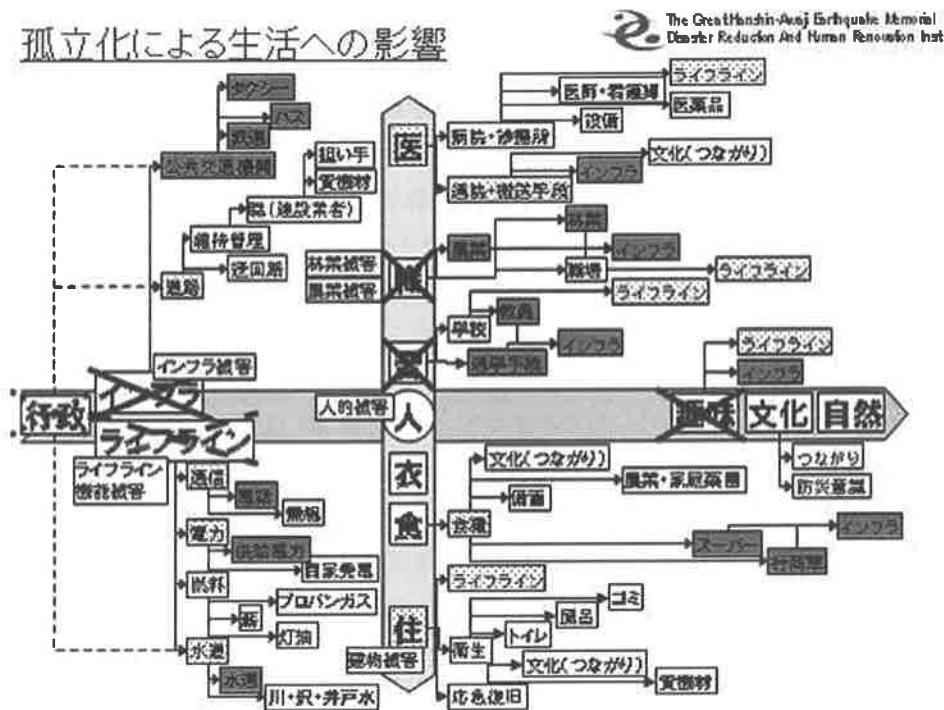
孤立化による生活への影響

The Great Hanshin-Awaji Earthquake Memorial Disaster Reduction And Human Renovation Inst

タクシー
バス
鉄道
公共交通機関
担い手
資機材
県(建設業者)
維持管理
迂回路
道路
インフラ被害
行政
インフラ
ライフライン
ライフライン
機能被害
通信
電話
無線
電力
供給電力
自家発電
燃料
プロパンガス
薪
灯油
水道
水道
川・沢・井戸水

医
医師・看護師
ライフライン
医薬品
設備
病院・診療所
インフラ
文化(つながり)
通院・搬送手段
林業被害
農業被害
職
農業
インフラ
林業
ライフライン
ライフライン
学校
教員
通学手段
インフラ
学
人的被害
人
衣
食
住
建物被害
文化(つながり)
農業・家庭菜園
備蓄
食糧
スーパー
インフラ
移動販売
ライフライン
ゴミ
風呂
トイレ
衛生
文化(つながり)
資機材
応急復旧

ライフライン
インフラ
趣味
文化
自然
つながり
防災意識